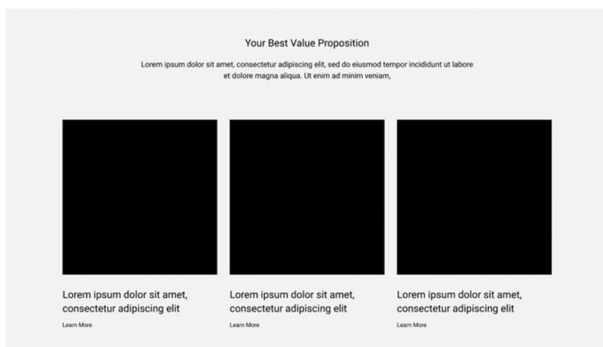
Your Best Value Proposition

Lorem ipsum dolor sit amet, consectetur adipiscing elit, sed do eiusmod tempor incididunt ut labore et dolore magna aliqua. Ut enim ad minim veniam,

Lorem ipsum dolor sit amet, consectetur adipiscing elit

Learn More

Lorem ipsum dolor sit amet, consectetur adipiscing elit

Learn More

Lorem ipsum dolor sit amet, consectetur adipiscing elit

Learn More